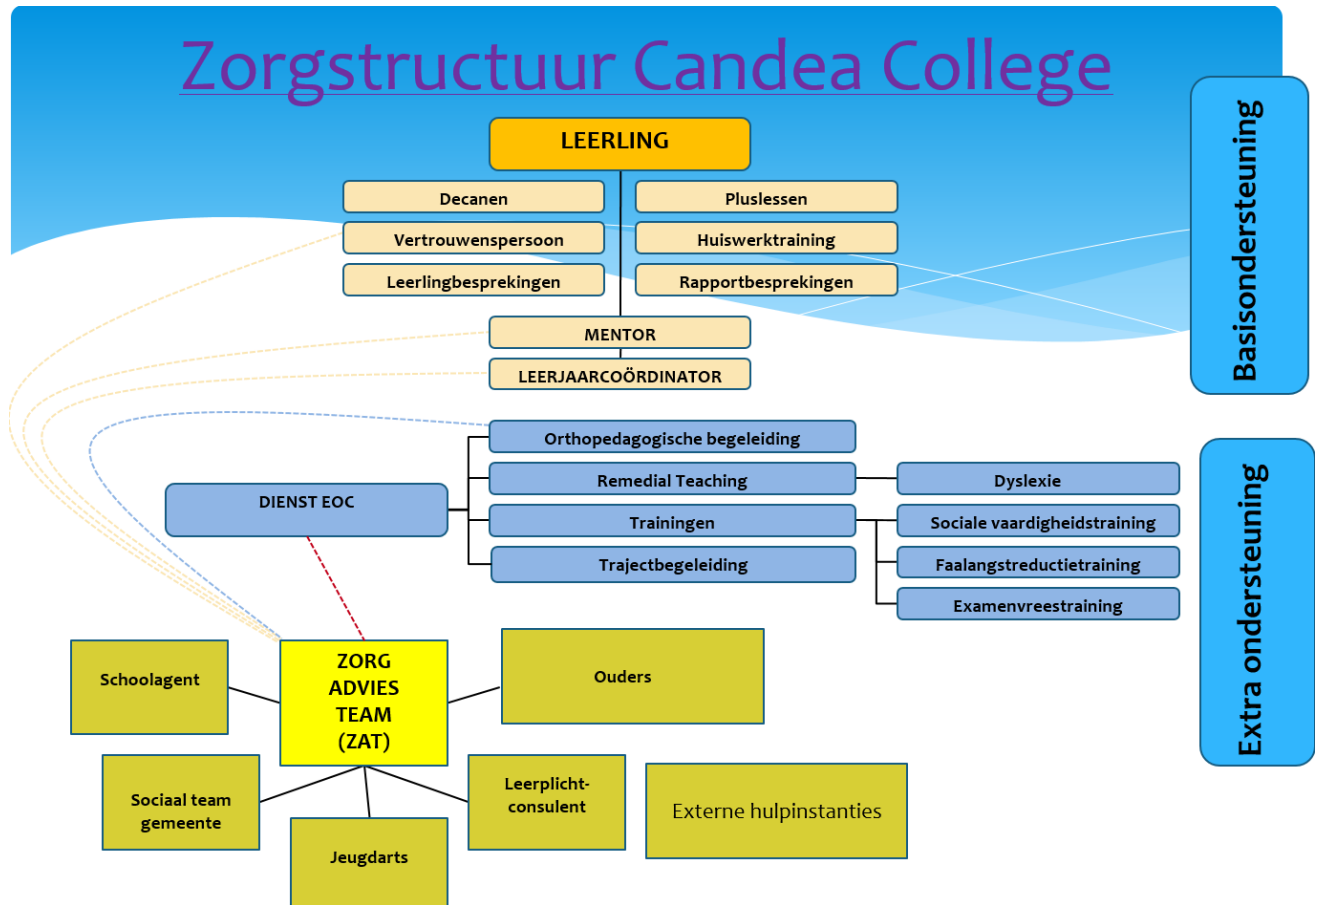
Zorgstructuur Candea College

LEERLING

Decanen

Pluslessen

Vertrouwenspersoon

Huiswerktraining

Leerlingbesprekingen

Rapportbesprekingen

MENTOR

LEERJAARCOÖRDINATOR

Basisondersteuning

Orthopedagogische begeleiding

Remedial Teaching

Dyslexie

DIENST EOC

Trainingen

Sociale vaardigheidstraining

Trajectbegeleiding

Faalangstreductietraining

Examenvreestraining

Extra ondersteuning

Schoolagent

ZORG ADVIES TEAM (ZAT)

Ouders

Sociaal team gemeente

Leerplicht-consulent

Externe hulpinstanties

Jeugdarts